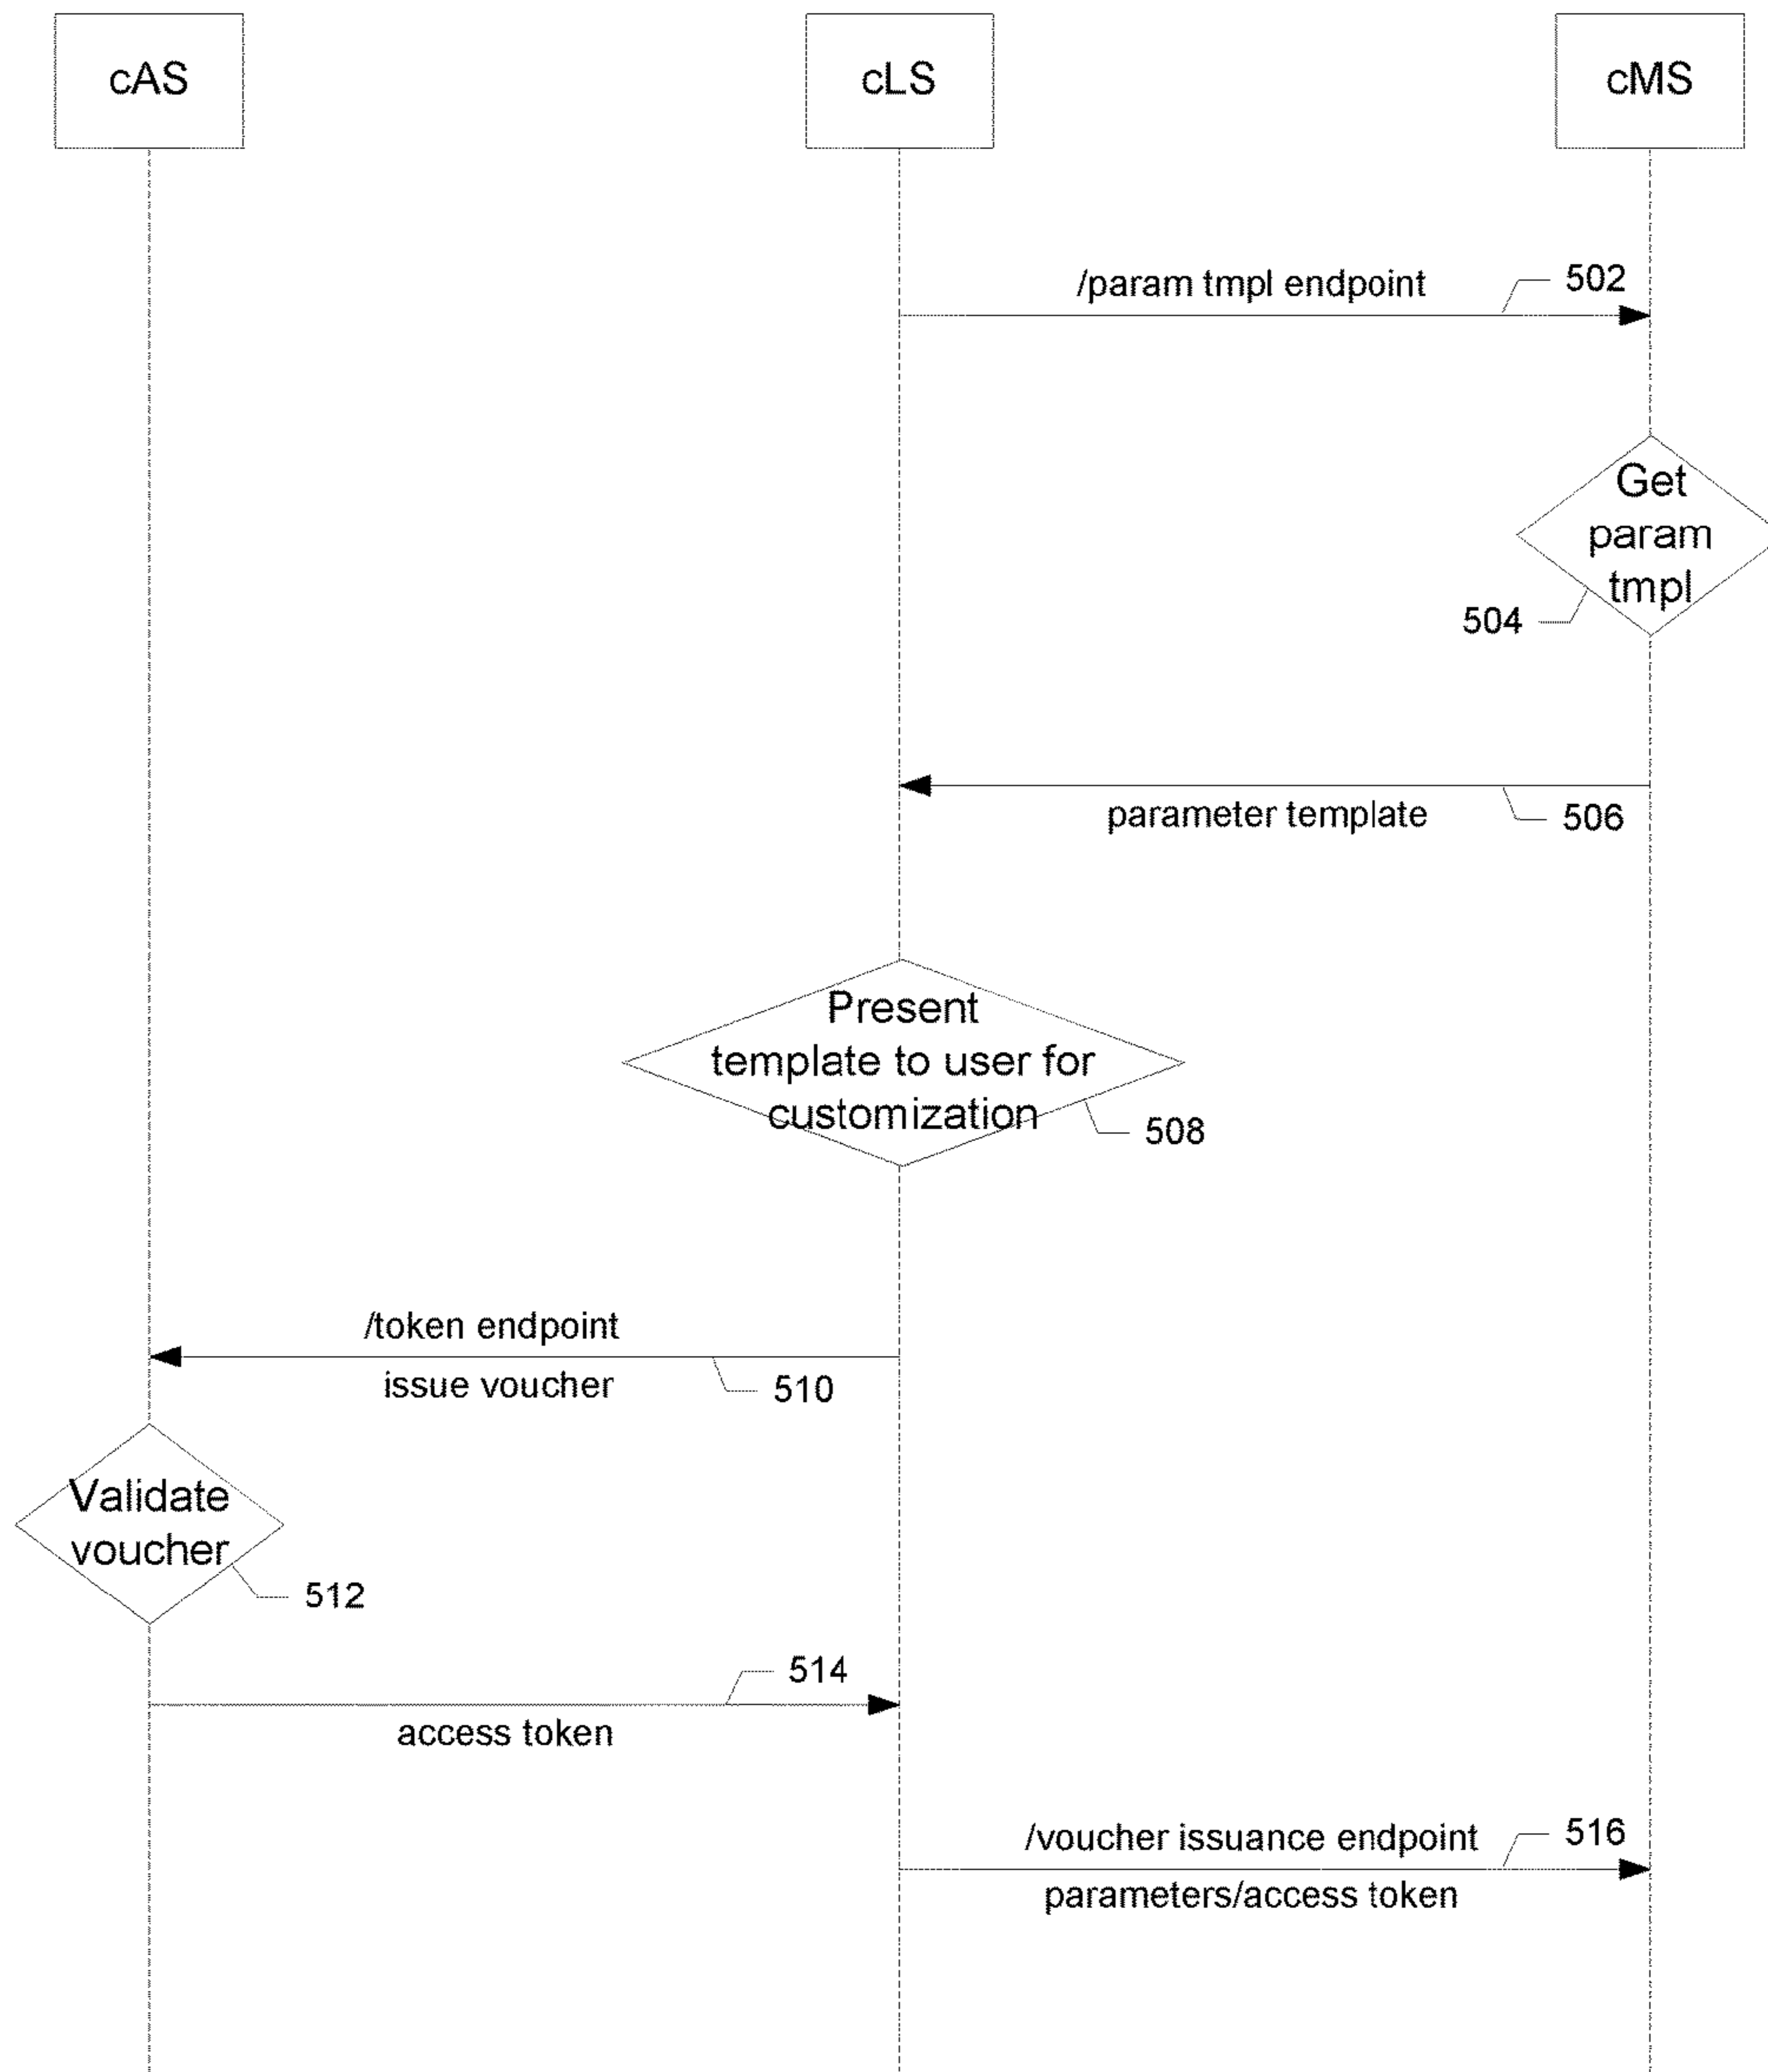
cAS

cLS

cMS

/param tmpl endpoint

502

Get param tmpl

504

parameter template

506

Present template to user for customization

508

/token endpoint

issue voucher

510

Validate voucher

512

514

access token

/voucher issuance endpoint

516

parameters/access token